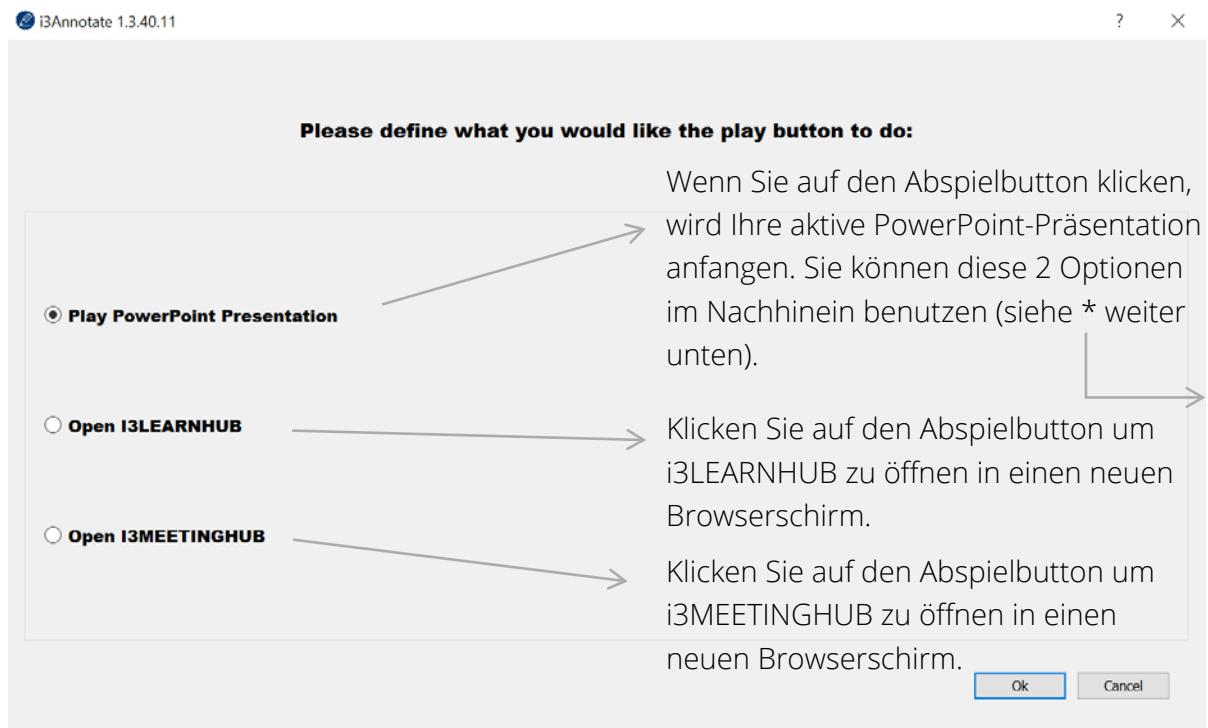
i3Annotate 1.3.40.11

?

Please define what you would like the play button to do:

Play PowerPoint Presentation

Wenn Sie auf den Abspielbutton klicken, wird Ihre aktive PowerPoint-Präsentation anfangen. Sie können diese 2 Optionen im Nachhinein benutzen (siehe * weiter unten).

Open I3LEARNHUB

Klicken Sie auf den Abspielbutton um i3LEARNHUB zu öffnen in einen neuen Browserschirm.

Open I3MEETINGHUB

Klicken Sie auf den Abspielbutton um i3MEETINGHUB zu öffnen in einen neuen Browserschirm.

Ok

Cancel